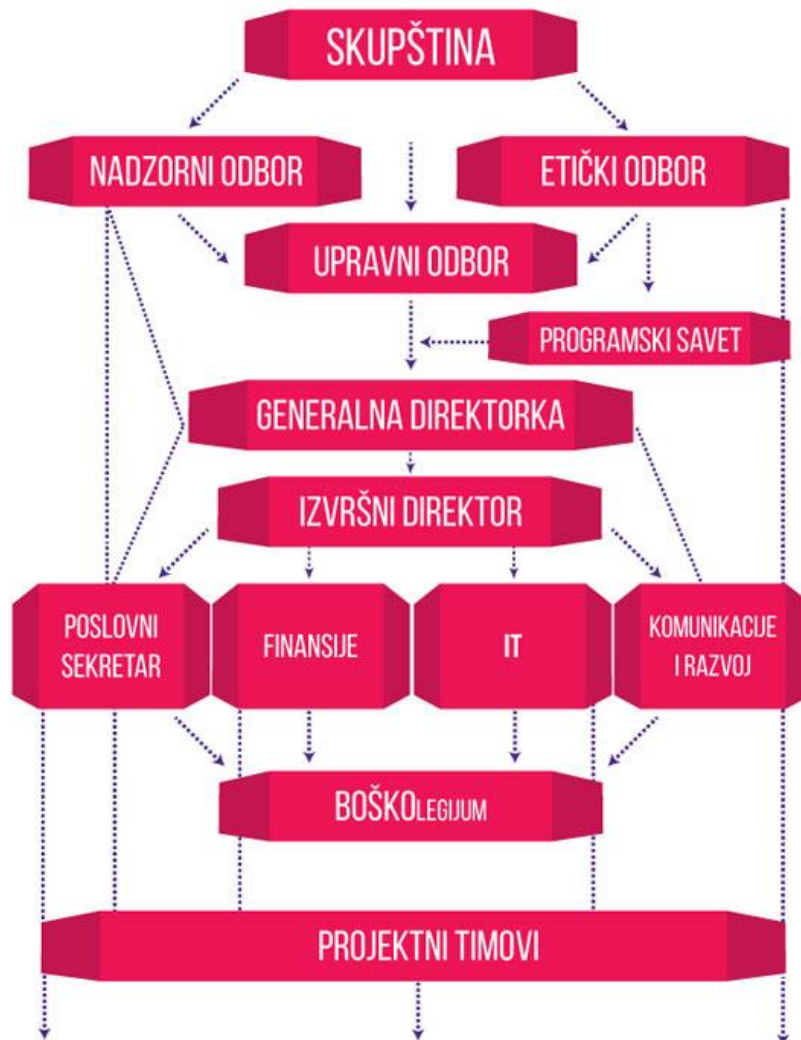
SKUPŠTINA

NADZORNI ODBOR

ETIČKI ODBOR

UPRAVNI ODBOR

PROGRAMSKI SAVET

GENERALNA DIREKTORKA

IZVRŠNI DIREKTOR

POSLOVNI SEKRETAR

FINANSIJE

IT

KOMUNIKACIJE I RAZVOJ

BOŠKOLEGIJUM

PROJEKTNI TIMOVI